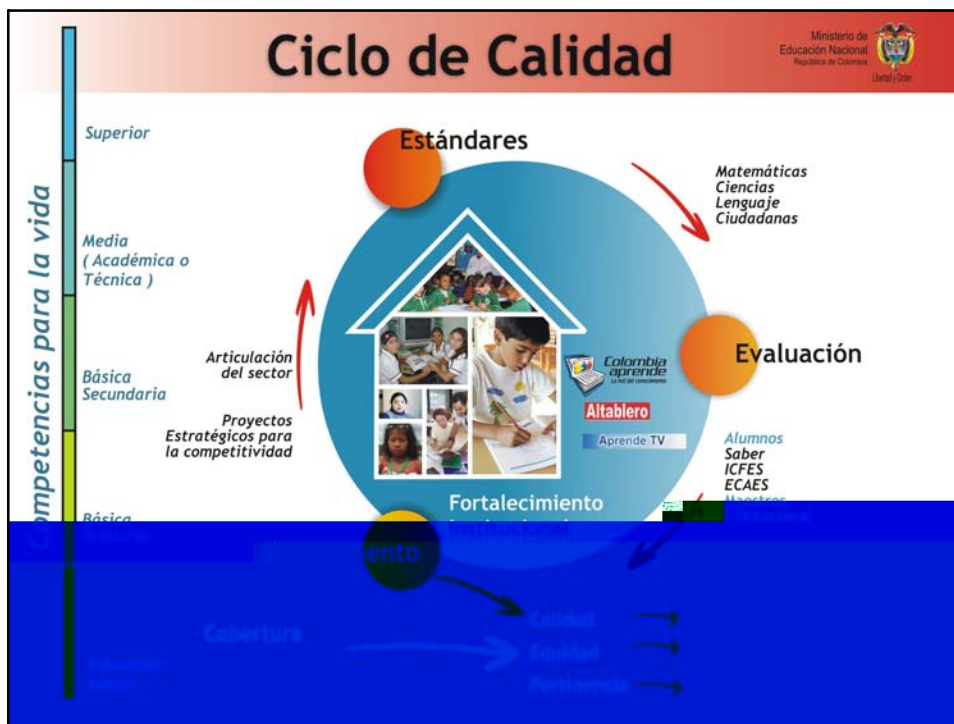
Ciclo de Calidad

Ministerio de Educación Nacional
República de Colombia
Libertad y Orden

Competencias para la vida

Superior

Media ( Académica o Técnica )

Básica Secundaria

Básica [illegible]

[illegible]

Estándares

Matemáticas
Ciencias
Lenguaje
Ciudadanas

Evaluación

Alumnos
Saber
ICFES
ECAES
Maestros
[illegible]

Articulación del sector

Proyectos Estratégicos para la competitividad

Colombia aprende
La red del conocimiento

Altablero

Aprende TV

Fortalecimiento Institucional

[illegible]ento

Cobertura

Calidad
Equidad
Pertinencia

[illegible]